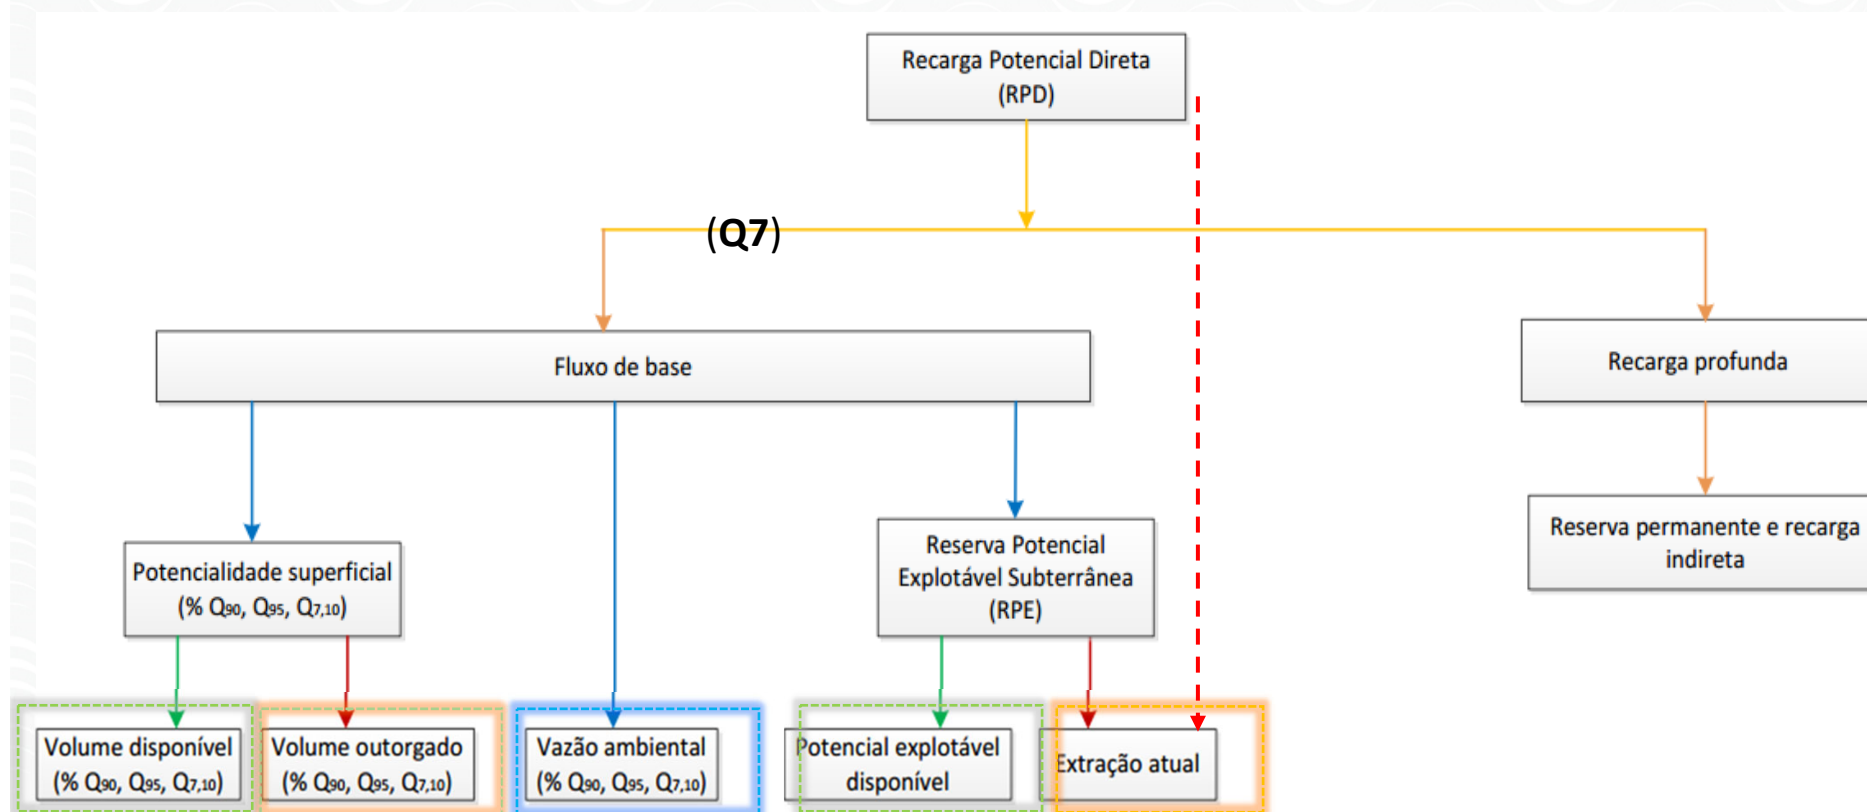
Recarga Potencial Direta (RPD)

(Q7)

Fluxo de base

Recarga profunda

Reserva permanente e recarga indireta

Potencialidade superficial (% $Q_{90}$, $Q_{95}$, $Q_{7,10}$)

Reserva Potencial Explotável Subterrânea (RPE)

Volume disponível (% $Q_{90}$, $Q_{95}$, $Q_{7,10}$)

Volume outorgado (% $Q_{90}$, $Q_{95}$, $Q_{7,10}$)

Vazão ambiental (% $Q_{90}$, $Q_{95}$, $Q_{7,10}$)

Potencial explotável disponível

Extração atual